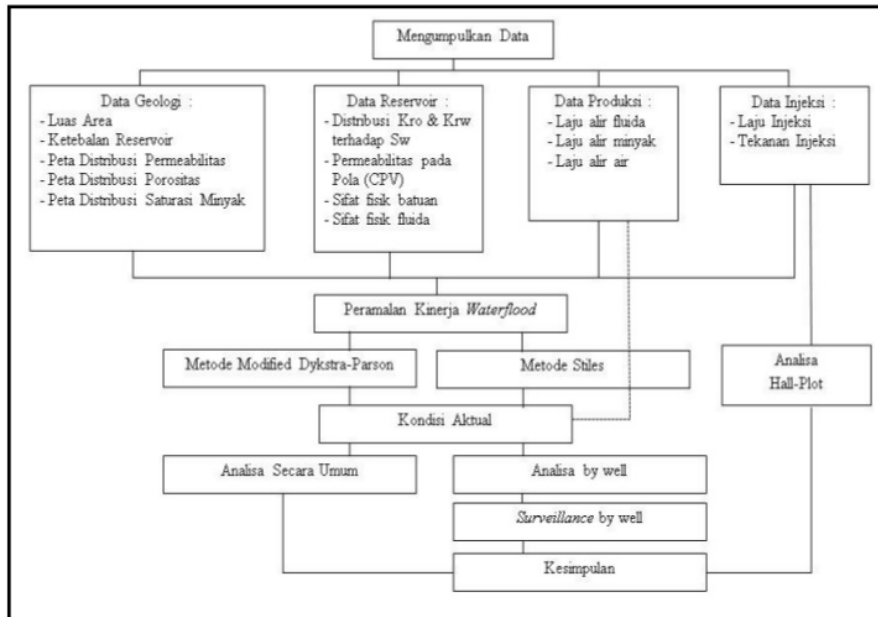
Mengumpulkan Data

Data Geologi :
- Luas Area
- Ketebalan Reservoir
- Peta Distribusi Permeabilitas
- Peta Distribusi Porositas
- Peta Distribusi Saturasi Minyak

Data Reservoir :
- Distribusi Kro & Krw terhadap Sw
- Permeabilitas pada Pola (CPV)
- Sifat fisik batuan
- Sifat fisik fluida

Data Produksi :
- Laju alir fluida
- Laju alir minyak
- Laju alir air

Data Injeksi :
- Laju Injeksi
- Tekanan Injeksi

Peramalan Kinerja *Waterflood*

Metode Modified Dykstra-Parson

Metode Stiles

Analisa Hall-Plot

Kondisi Aktual

Analisa Secara Umum

Analisa by well

*Surveillance* by well

Kesimpulan